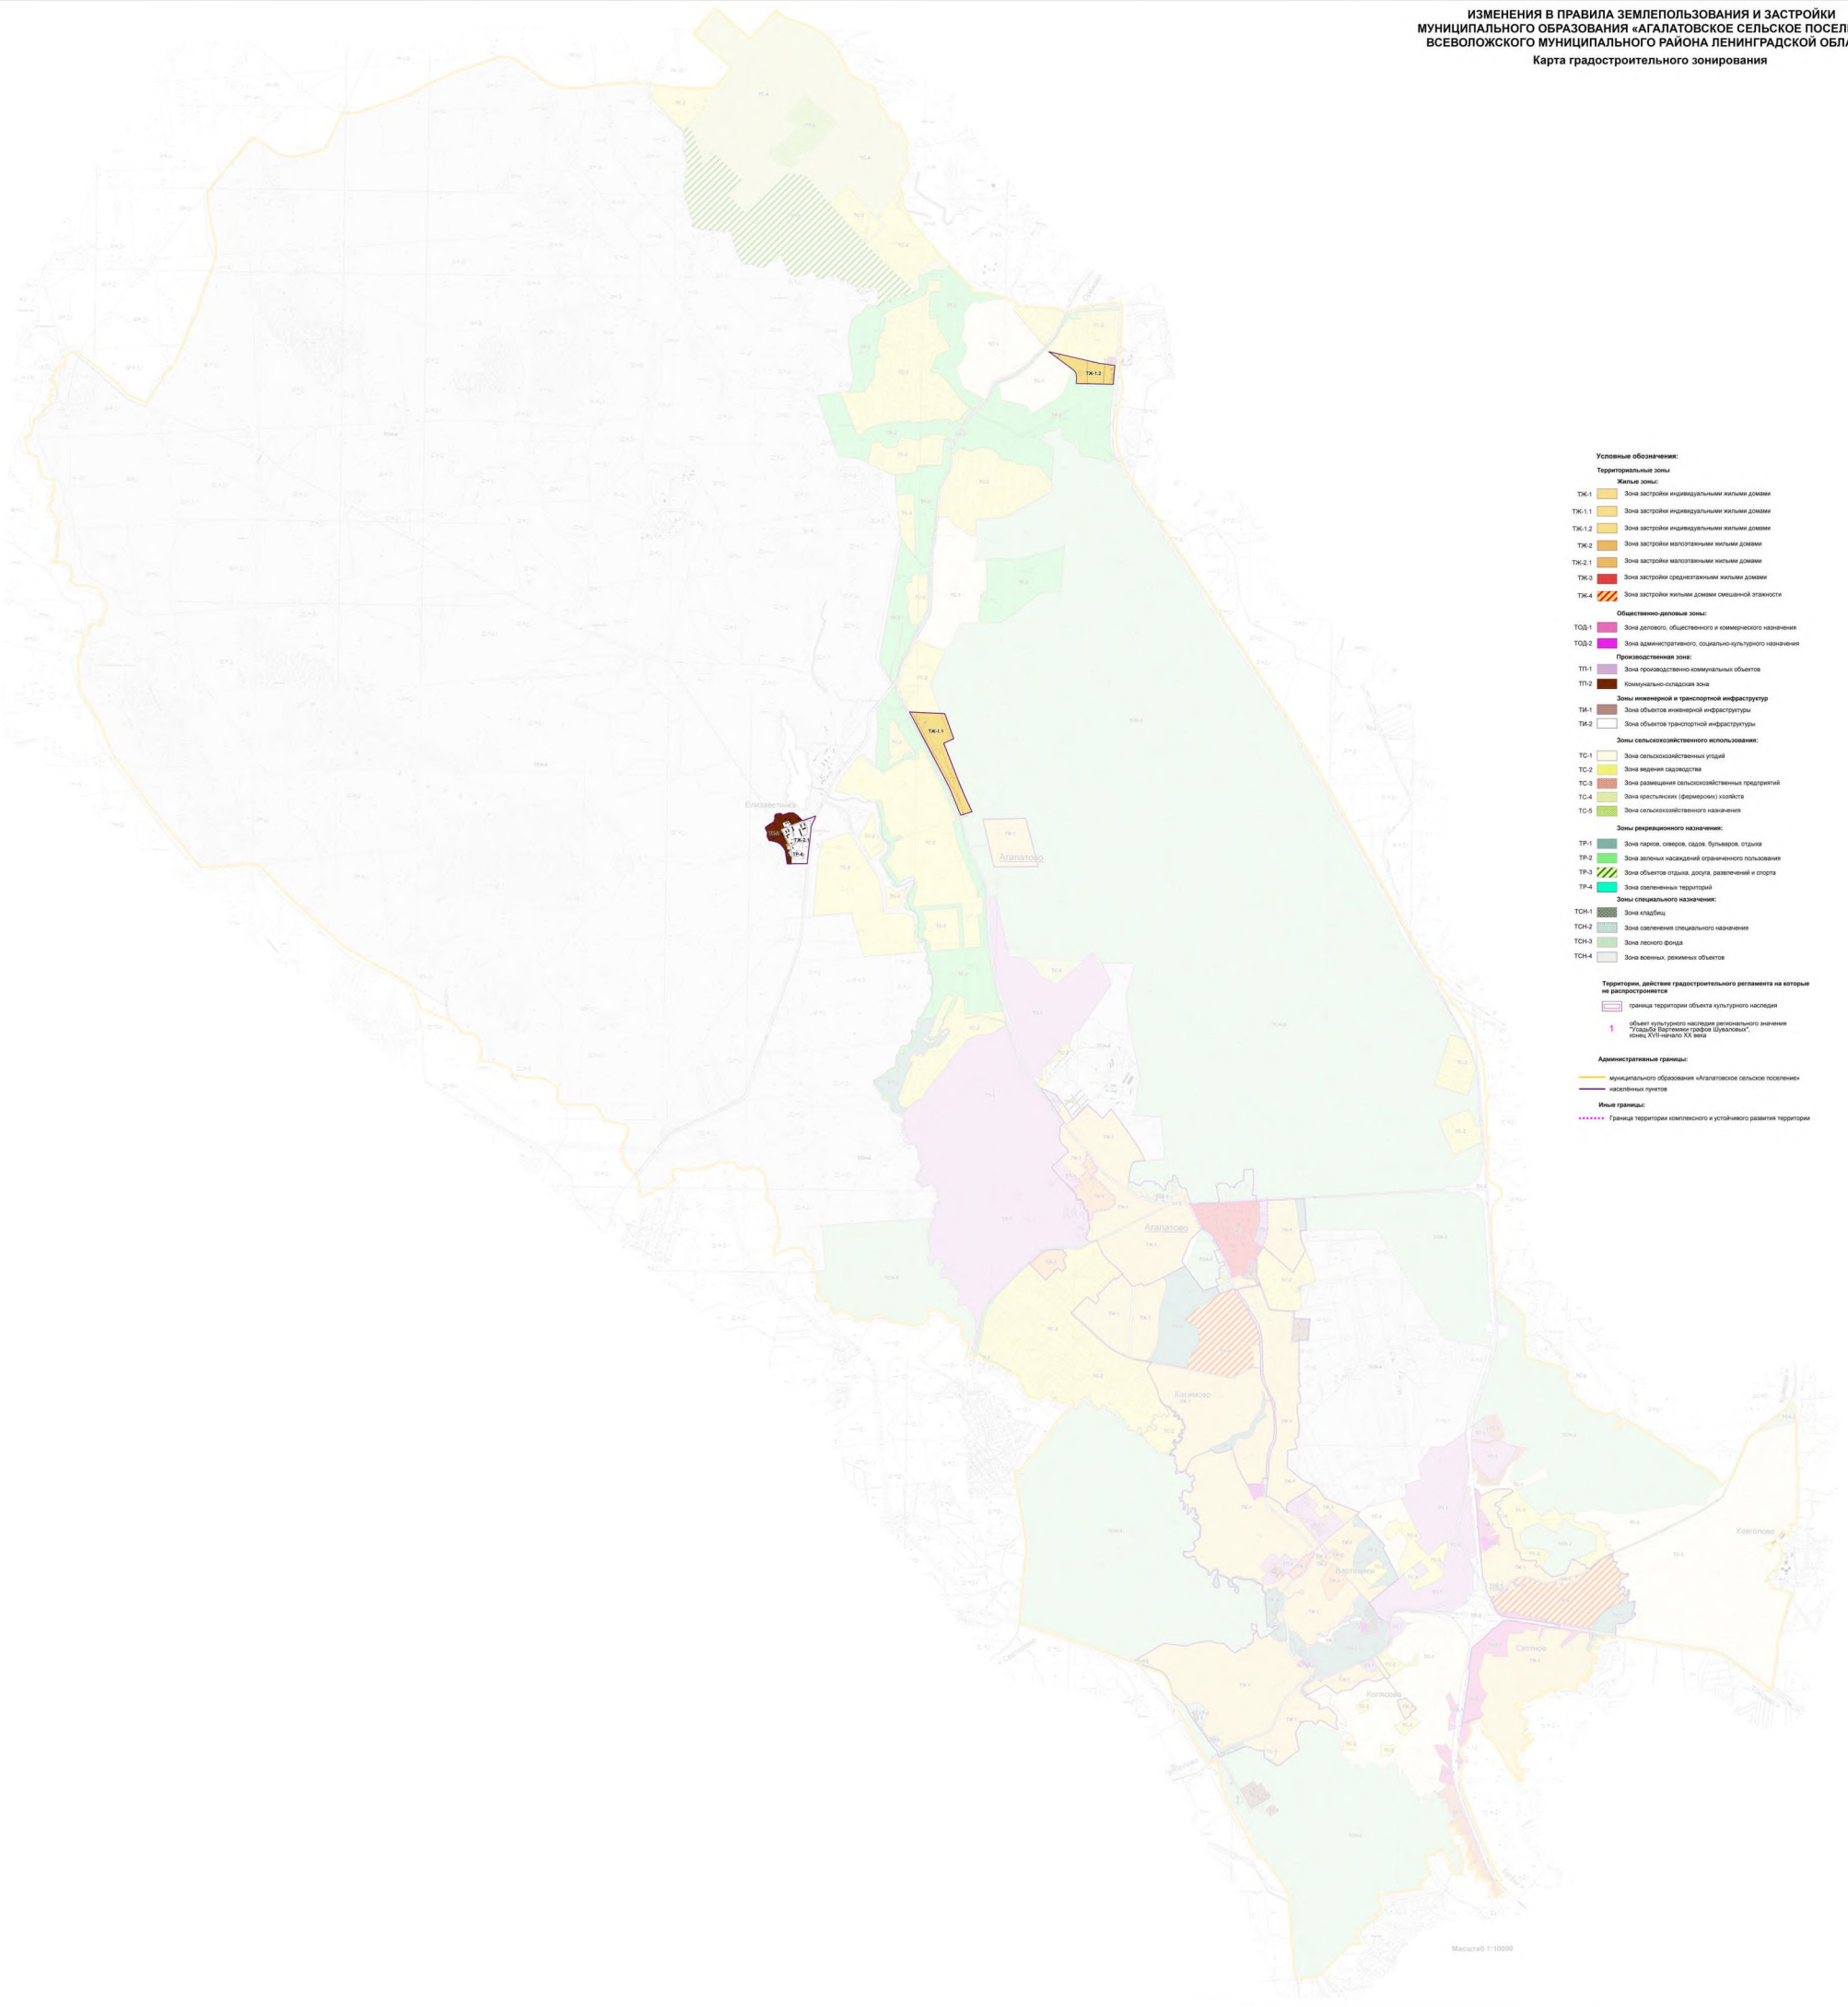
ИЗМЕНЕНИЯ В ПРАВИЛА ЗЕМЛЕПОЛЬЗОВАНИЯ И ЗАСТРОЙКИ
МУНИЦИПАЛЬНОГО ОБРАЗОВАНИЯ «АГАЛАТОВСКОЕ СЕЛЬСКОЕ ПОСЕЛ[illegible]
ВСЕВОЛОЖСКОГО МУНИЦИПАЛЬНОГО РАЙОНА ЛЕНИНГРАДСКОЙ ОБЛА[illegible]
Карта градостроительного зонирования

ТЖ-1.2
ТЖ-1.1
ТОД-2
ТЖ-2.1
ТР-4
Агалатово
Агалатово
Елизаветинка
Касимово
Вартемяги
Кеттолово
Сеппяля
Капитолово

Условные обозначения:
Территориальные зоны
Жилые зоны:
ТЖ-1 Зона застройки индивидуальными жилыми домами
ТЖ-1.1 Зона застройки индивидуальными жилыми домами
ТЖ-1.2 Зона застройки индивидуальными жилыми домами
ТЖ-2 Зона застройки малоэтажными жилыми домами
ТЖ-2.1 Зона застройки малоэтажными жилыми домами
ТЖ-3 Зона застройки среднеэтажными жилыми домами
ТЖ-4 Зона застройки жилыми домами смешанной этажности
Общественно-деловые зоны:
ТОД-1 Зона делового, общественного и коммерческого назначения
ТОД-2 Зона административного, социально-культурного назначения
Производственная зона:
ТП-1 Зона производственно-коммунальных объектов
ТП-2 Коммунально-складская зона
Зоны инженерной и транспортной инфраструктур
ТИ-1 Зона объектов инженерной инфраструктуры
ТИ-2 Зона объектов транспортной инфраструктуры
Зоны сельскохозяйственного использования:
ТС-1 Зона сельскохозяйственных угодий
ТС-2 Зона ведения садоводства
ТС-3 Зона размещения сельскохозяйственных предприятий
ТС-4 Зона крестьянских (фермерских) хозяйств
ТС-5 Зона сельскохозяйственного назначения
Зоны рекреационного назначения:
ТР-1 Зона парков, скверов, садов, бульваров, отдыха
ТР-2 Зона зеленых насаждений ограниченного пользования
ТР-3 Зона объектов отдыха, досуга, развлечений и спорта
ТР-4 Зона озелененных территорий
Зоны специального назначения:
ТСН-1 Зона кладбищ
ТСН-2 Зона озеленения специального назначения
ТСН-3 Зона лесного фонда
ТСН-4 Зона военных, режимных объектов

Территории, действие градостроительного регламента на которые не распространяется
граница территории объекта культурного наследия
1 объект культурного наследия регионального значения "Усадьба Вартемяги графов Шуваловых", конец XVIII-начало XX века

Административные границы:
муниципального образования «Агалатовское сельское поселение»
населённых пунктов
Иные границы:
Граница территории комплексного и устойчивого развития территории

Масштаб 1:10000